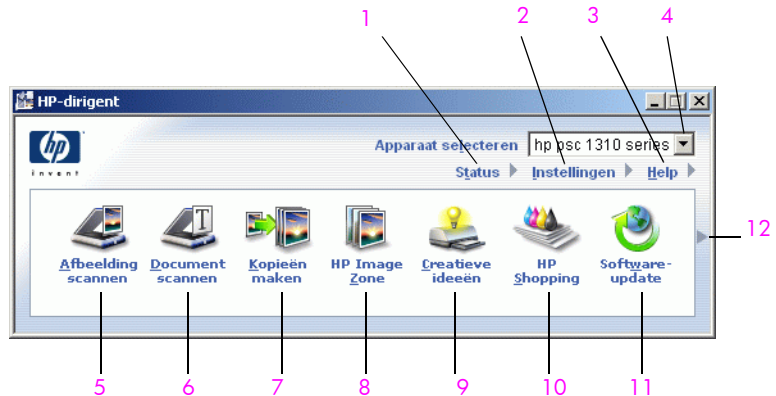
1 2 3 4

HP-dirigent

hp
invent

Apparaat selecteren hp psc 1310 series

Status Instellingen Help

Afbeelding scannen

Document scannen

Kopieën maken

HP Image Zone

Creatieve ideeën

HP Shopping

Software-update

12

5 6 7 8 9 10 11